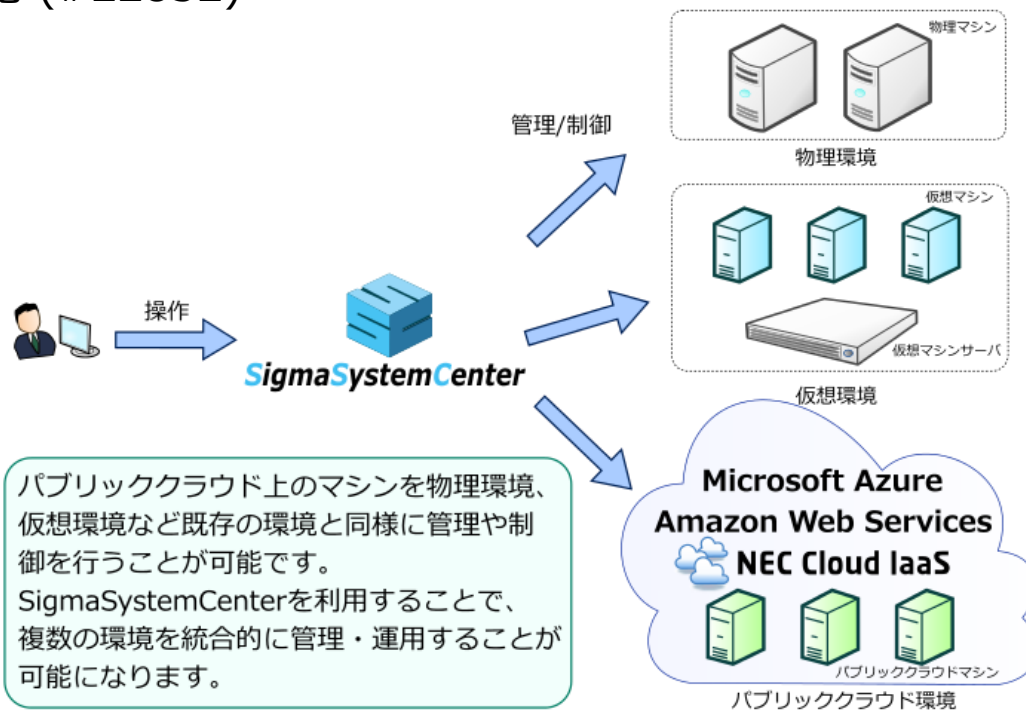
物理マシン

管理/制御

物理環境

仮想マシン

操作

仮想マシンサーバ

SigmaSystemCenter

仮想環境

パブリッククラウド上のマシンを物理環境、仮想環境など既存の環境と同様に管理や制御を行うことが可能です。
SigmaSystemCenterを利用することで、複数の環境を統合的に管理・運用することが可能になります。

Microsoft Azure
Amazon Web Services
NEC Cloud IaaS

パブリッククラウドマシン

パブリッククラウド環境